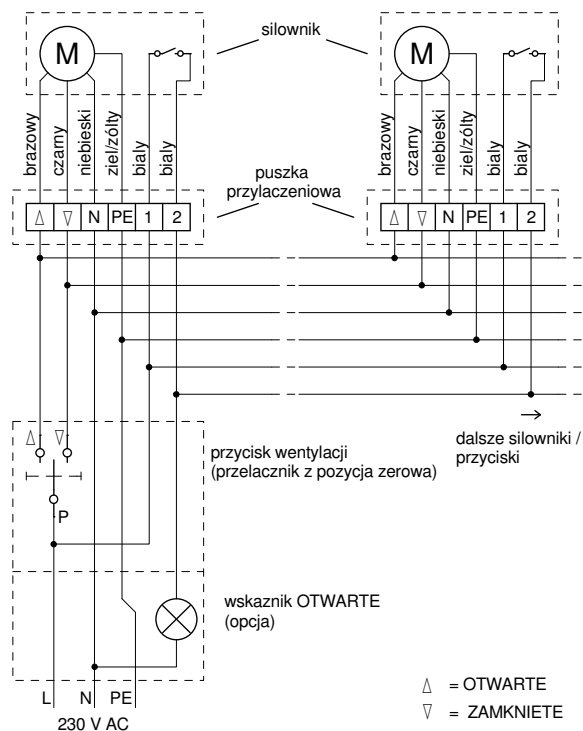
silownik

M

brazowy
czarny
niebieski
ziel/zólty
bialy
bialy

M

brazowy
czarny
niebieski
ziel/zólty
bialy
bialy

puszka przylaczeniowa

| $\Delta$ | $\nabla$ | N | PE | 1 | 2 |
|---|---|---|---|---|---|

| $\Delta$ | $\nabla$ | N | PE | 1 | 2 |
|---|---|---|---|---|---|

→
dalsze silowniki / przyciski

$\Delta$ $\nabla$

przycisk wentylacji (przelacznik z pozycja zerowa)

P

wskaznik OTWARTE (opcja)

L N PE
230 V AC

$\Delta$ = OTWARTE
$\nabla$ = ZAMKNIETE